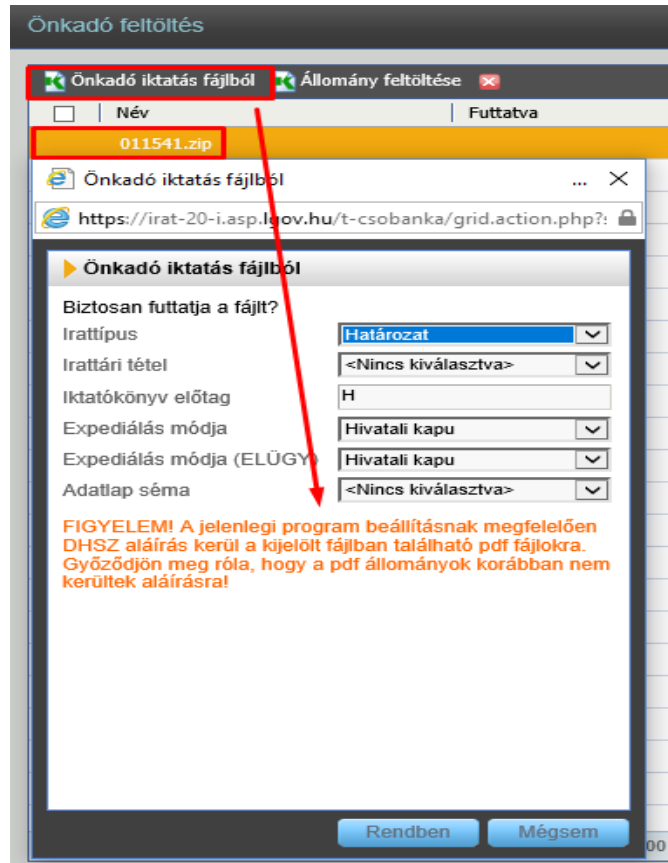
Önkadó feltöltés

Önkadó iktatás fájlból Állomány feltöltése

Név | Futtatva

011541.zip

Önkadó iktatás fájlból ... ✕

https://irat-20-i.asp.lgov.hu/t-csobanka/grid.action.php?s

Önkadó iktatás fájlból

Biztosan futtatja a fájlt?

Irattípus Határozat

Irattári tétel <Nincs kiválasztva>

Iktatókönyv előtag H

Expediálás módja Hivatali kapu

Expediálás módja (ELÜGY) Hivatali kapu

Adatlap séma <Nincs kiválasztva>

FIGYELEM! A jelenlegi program beállításnak megfelelően DHSZ aláírás kerül a kijelölt fájlban található pdf fájlokra. Győződjön meg róla, hogy a pdf állományok korábban nem kerültek aláírásra!

Rendben Mégsem